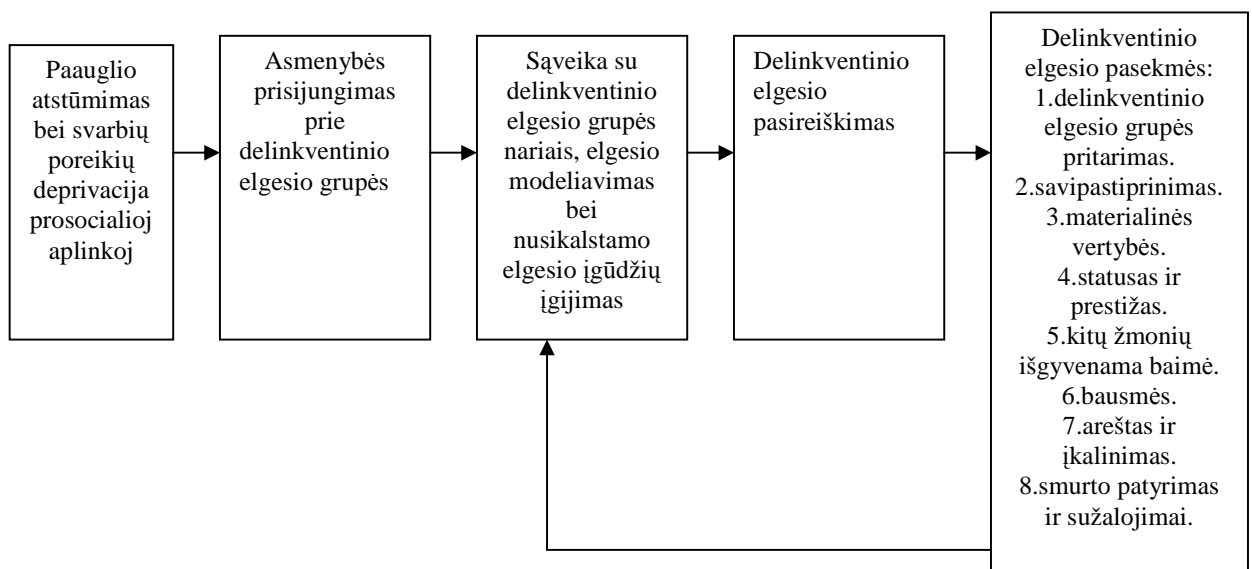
Paauglio atstūmimas bei svarbių poreikių deprivacija prosocialioj aplinkoj

Asmenybės prisijungimas prie delinkventinio elgesio grupės

Sąveika su delinkventinio elgesio grupės nariais, elgesio modeliavimas bei nusikalstamo elgesio įgūdžių įgijimas

Delinkventinio elgesio pasireiškimas

Delinkventinio elgesio pasekmės:
1.delinkventinio elgesio grupės pritarimas.
2.savipastiprinimas.
3.materialinės vertybės.
4.statusas ir prestižas.
5.kitų žmonių išgyvenama baimė.
6.bausmės.
7.areštas ir įkalinimas.
8.smurto patyrimas ir sužalojimai.